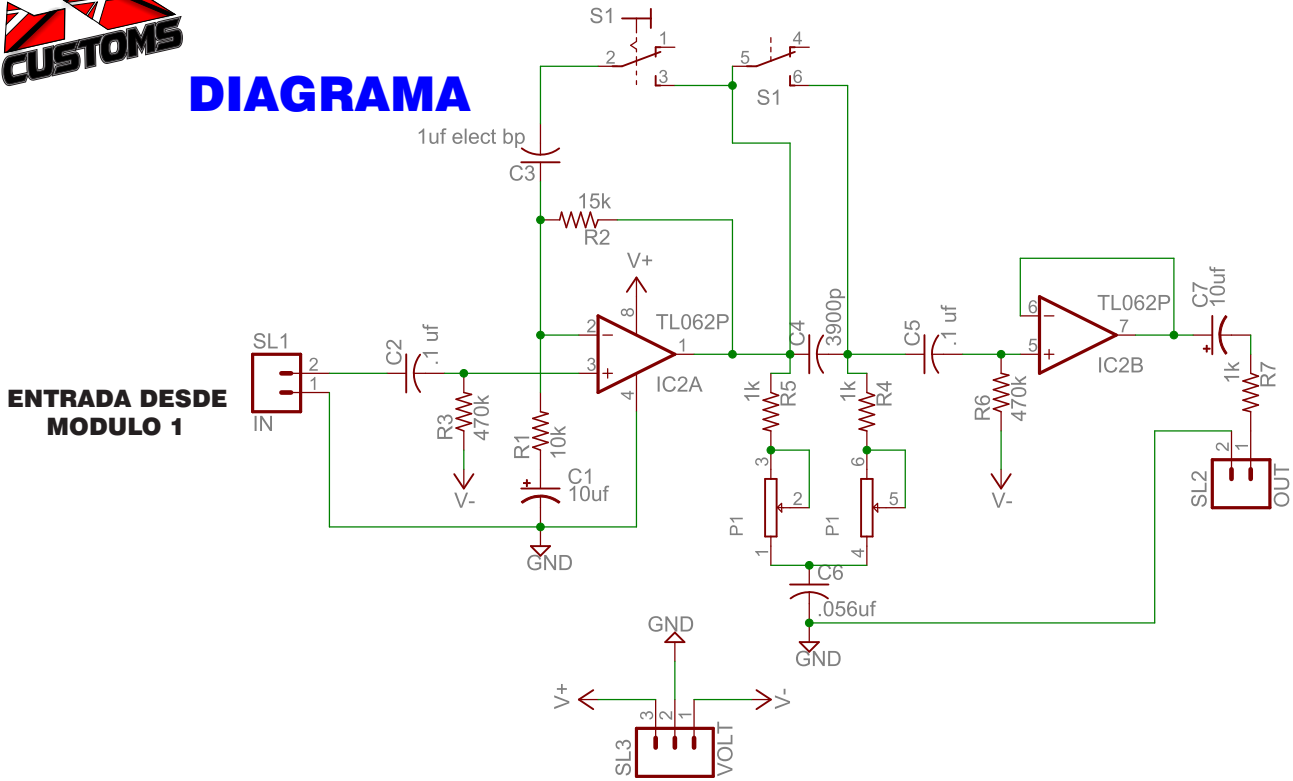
CUSTOMS

DIAGRAMA

S1
1
2
3
5
4
6
S1

1uf elect bp
C3
15k
R2
V+
8
2
3
1
4
TL062P
IC2A
SL1
2
1
IN
C2
.1 uf
R3
470k
V-
R1
10k
C1
10uf
GND

ENTRADA DESDE MODULO 1

C4
3900p
1k
R5
1k
R4
3
2
6
5
P1
1
P1
4
C6
.056uf
GND

C5
.1 uf
R6
470k
V-
6
5
7
TL062P
IC2B
C7
10uf
1k
R7
2
1
SL2
OUT

GND
V+
V-
3
2
1
SL3
VOLT